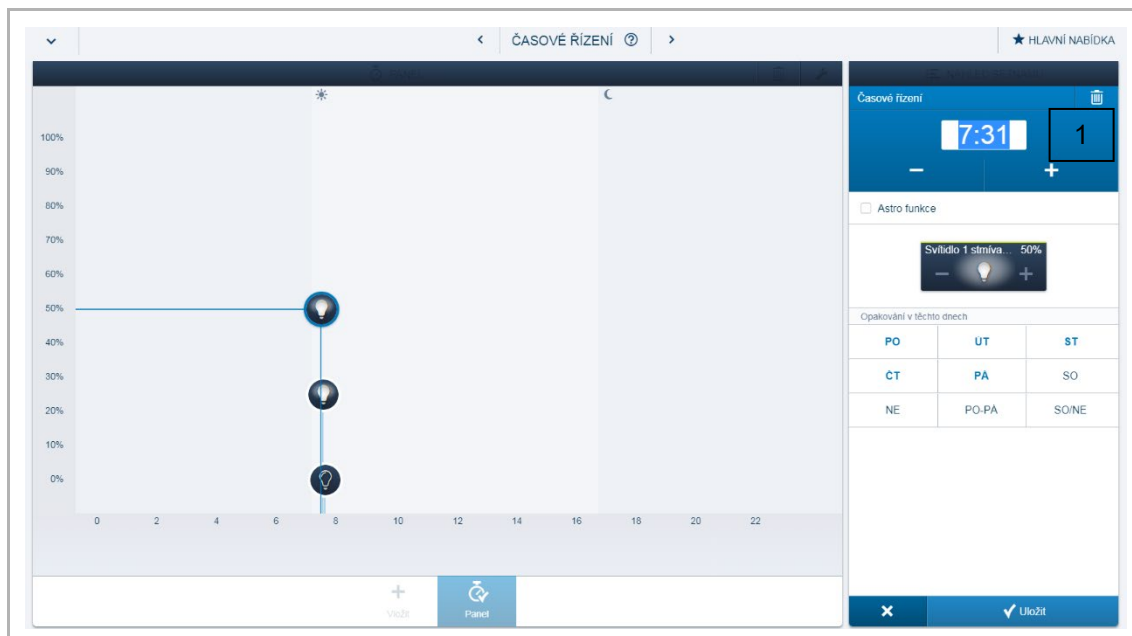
ČASOVÉ ŘÍZENÍ

HLAVNÍ NABÍDKA

100%
90%
80%
70%
60%
50%
40%
30%
20%
10%
0%

0 2 4 6 8 10 12 14 16 18 20 22

Vložit

Panel

Časové řízení

7:31

1

Astro funkce

Svítidlo 1 stmíva... 50%

Opakování v těchto dnech

| PO | ÚT | ST |
|---|---|---|
| ČT | PÁ | SO |
| NE | PO-PÁ | SO/NE |

Uložit